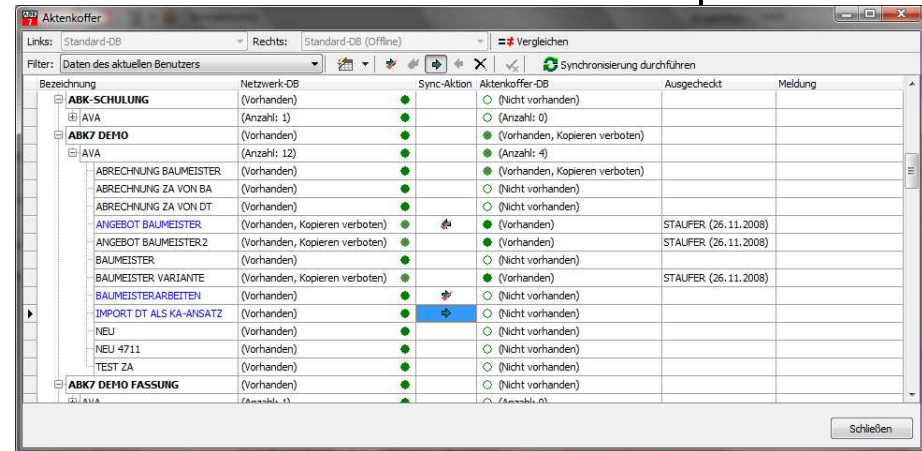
Aktenkoffer

Links: Standard-DB
Rechts: Standard-DB (Offline)
Vergleichen

Filter: Daten des aktuellen Benutzers
Synchronisierung durchführen

| Bezeichnung | Netzwerk-DB | Sync-Aktion | Aktenkoffer-DB | Ausgecheckt | Meldung |
|---|---|---|---|---|---|
| ABK-SCHULUNG | (Vorhanden) | | (Nicht vorhanden) | | |
| AVA | (Anzahl: 1) | | (Anzahl: 0) | | |
| ABK7 DEMO | (Vorhanden) | | (Vorhanden, Kopieren verboten) | | |
| AVA | (Anzahl: 12) | | (Anzahl: 4) | | |
| ABRECHNUNG BAUMEISTER | (Vorhanden) | | (Vorhanden, Kopieren verboten) | | |
| ABRECHNUNG ZA VON BA | (Vorhanden) | | (Nicht vorhanden) | | |
| ABRECHNUNG ZA VON DT | (Vorhanden) | | (Nicht vorhanden) | | |
| ANGEBOT BAUMEISTER | (Vorhanden, Kopieren verboten) | | (Vorhanden) | STAUFER (26.11.2008) | |
| ANGEBOT BAUMEISTER2 | (Vorhanden, Kopieren verboten) | | (Vorhanden) | STAUFER (26.11.2008) | |
| BAUMEISTER | (Vorhanden) | | (Nicht vorhanden) | | |
| BAUMEISTER VARIANTE | (Vorhanden, Kopieren verboten) | | (Vorhanden) | STAUFER (26.11.2008) | |
| BAUMEISTERARBEITEN | (Vorhanden) | | (Nicht vorhanden) | | |
| IMPORT DT ALS KA-ANSATZ | (Vorhanden) | | (Nicht vorhanden) | | |
| NEU | (Vorhanden) | | (Nicht vorhanden) | | |
| NEU 4711 | (Vorhanden) | | (Nicht vorhanden) | | |
| TEST ZA | (Vorhanden) | | (Nicht vorhanden) | | |
| ABK7 DEMO FASSUNG | (Vorhanden) | | (Nicht vorhanden) | | |
| AVA | (Anzahl: 1) | | (Anzahl: 0) | | |

Schließen